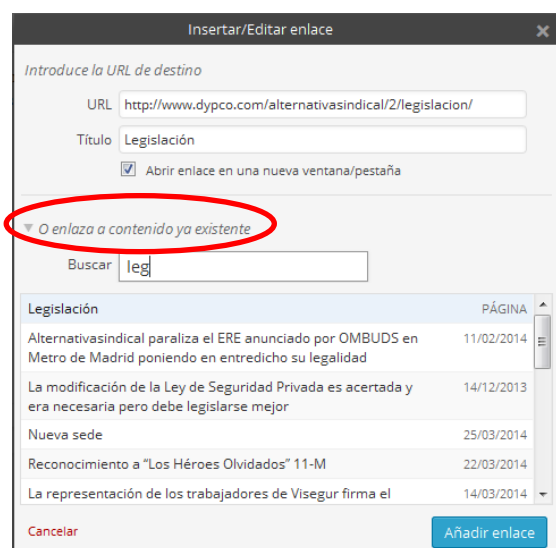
Insertar/Editar enlace

Introduce la URL de destino

URL http://www.dypco.com/alternativasindical/2/legislacion/

Título Legislación

Abrir enlace en una nueva ventana/pestaña

O enlaza a contenido ya existente

Buscar leg

| | |
|---|---|
| Legislación | PÁGINA |
| Alternativasindical paraliza el ERE anunciado por OMBUDS en Metro de Madrid poniendo en entredicho su legalidad | 11/02/2014 |
| La modificación de la Ley de Seguridad Privada es acertada y era necesaria pero debe legislarse mejor | 14/12/2013 |
| Nueva sede | 25/03/2014 |
| Reconocimiento a "Los Héroes Olvidados" 11-M | 22/03/2014 |
| La representación de los trabajadores de Visegur firma el | 14/03/2014 |

Cancelar

Añadir enlace